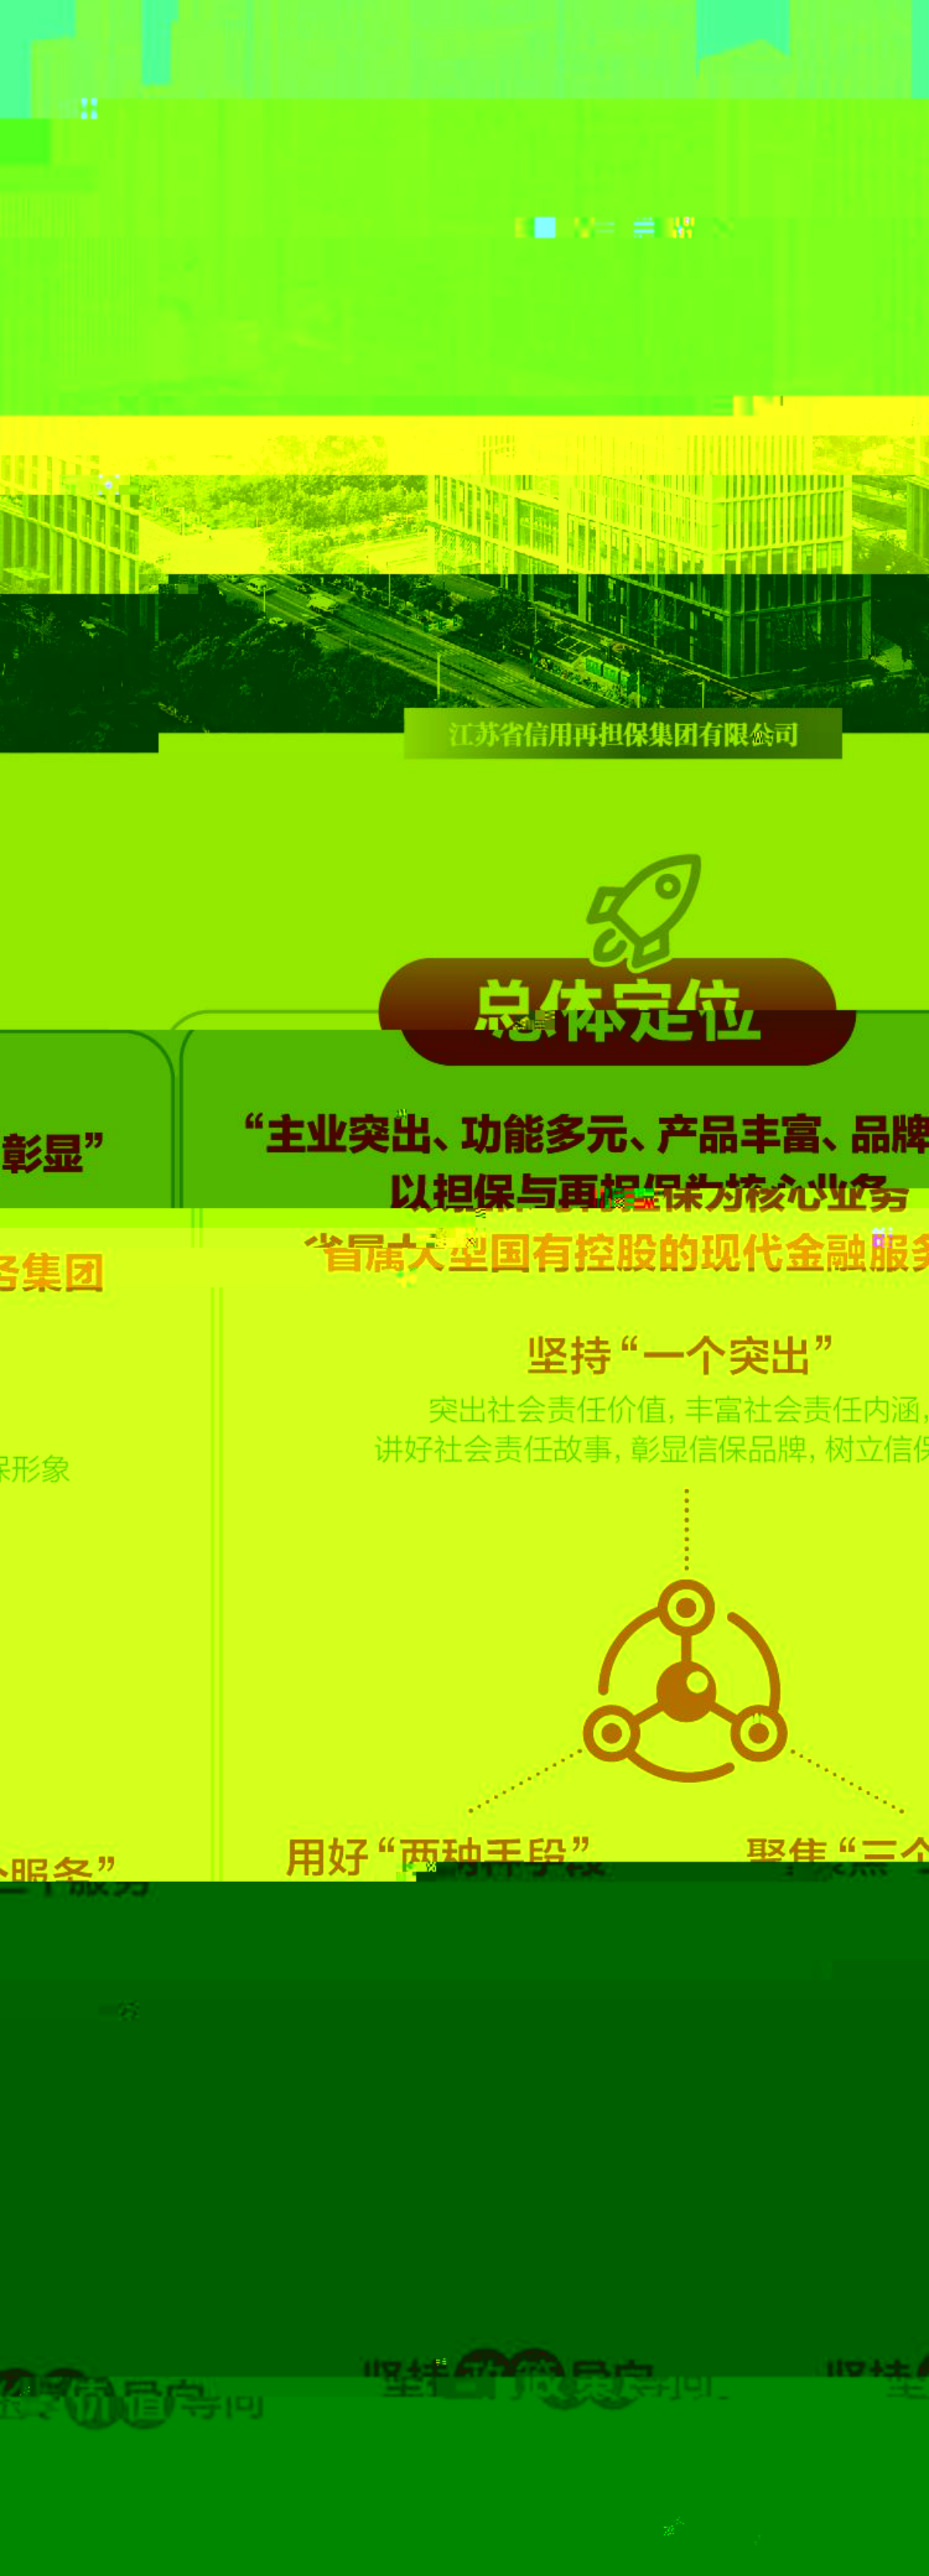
江苏省信用再担保集团有限公司

总体定位

彰显”

“主业突出、功能多元、产品丰富、品牌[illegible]
以担保与再担保为核心业务
省属大型国有控股的现代金融服务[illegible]

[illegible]务集团

坚持“一个突出”
突出社会责任价值，丰富社会责任内涵，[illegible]
讲好社会责任故事，彰显信保品牌，树立信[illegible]

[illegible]保形象

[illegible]服务”

用好“两种手段”

聚焦“三个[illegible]”

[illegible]

坚持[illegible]

坚持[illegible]